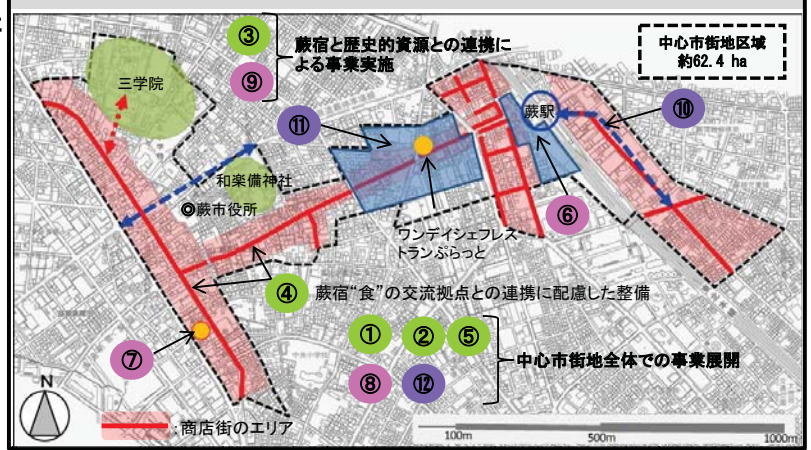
③
⑨
蕨宿と歴史的資源との連携による事業実施

中心市街地区域
約62.4 ha

三学院

⑪

蕨駅

⑩

和楽備神社

◎蕨市役所

⑥

ワンデイシェフレストランぷらっと

④ 蕨宿"食"の交流拠点との連携に配慮した整備

⑦

① ② ⑤
⑧ ⑫
中心市街地全体での事業展開

N

:商店街のエリア

100m
500m
1000m